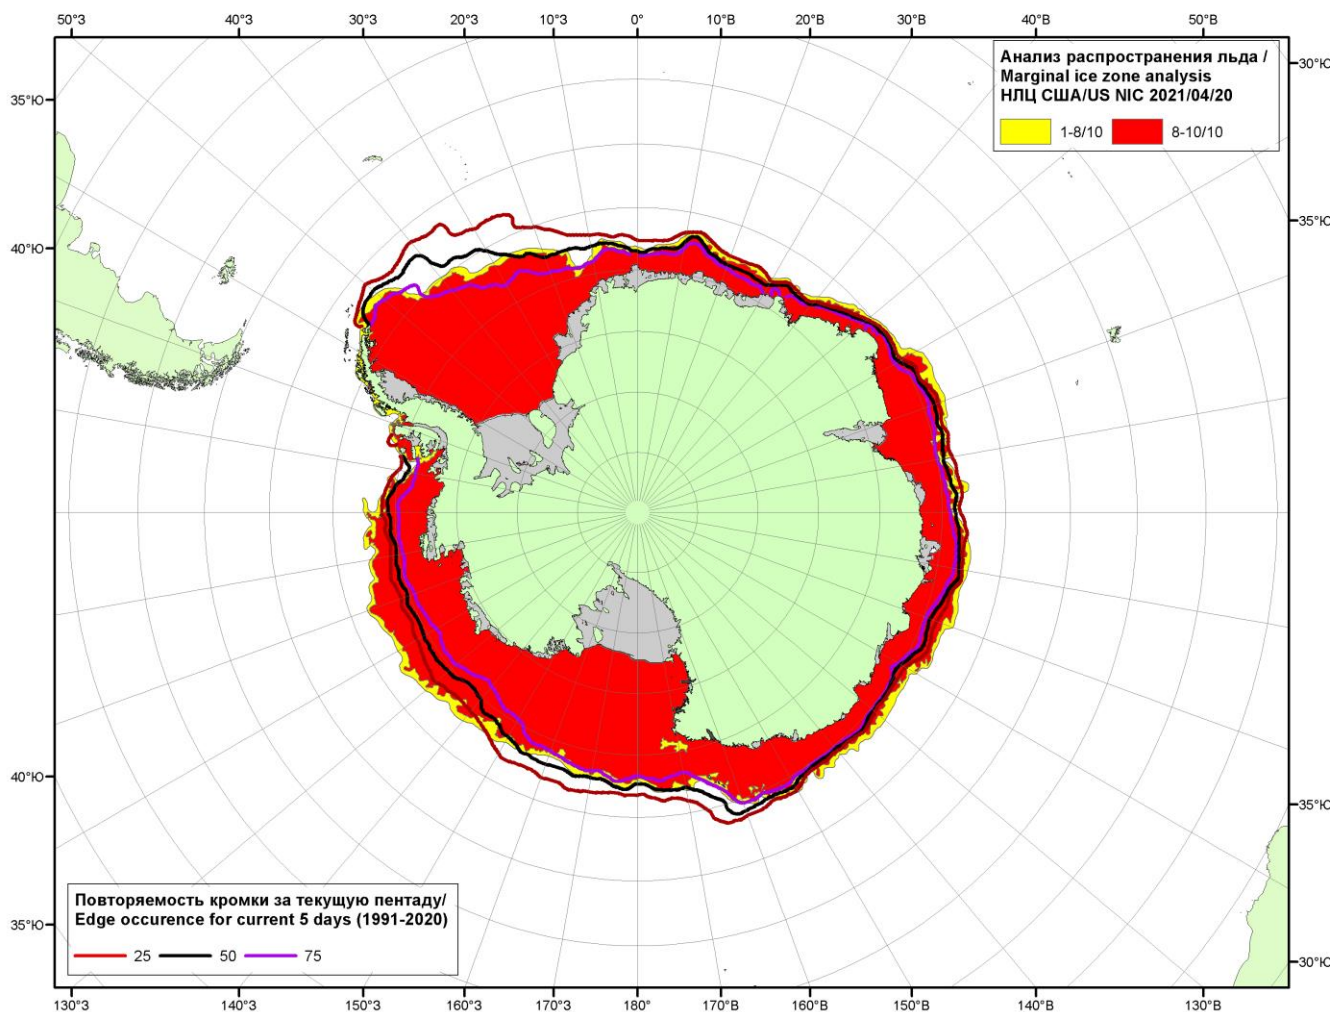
50°З 40°З 30°З 20°З 10°З 0° 10°В 20°В 30°В 40°В 50°В

35°Ю
40°Ю
40°Ю
35°Ю

30°Ю
35°Ю
35°Ю
30°Ю

Анализ распространения льда /
Marginal ice zone analysis
НЛЦ США/US NIC 2021/04/20

1-8/10 8-10/10

Повторяемость кромки за текущую пентаду/
Edge occurence for current 5 days (1991-2020)

25 50 75

130°З 140°З 150°З 160°З 170°З 180° 170°В 160°В 150°В 140°В 130°В